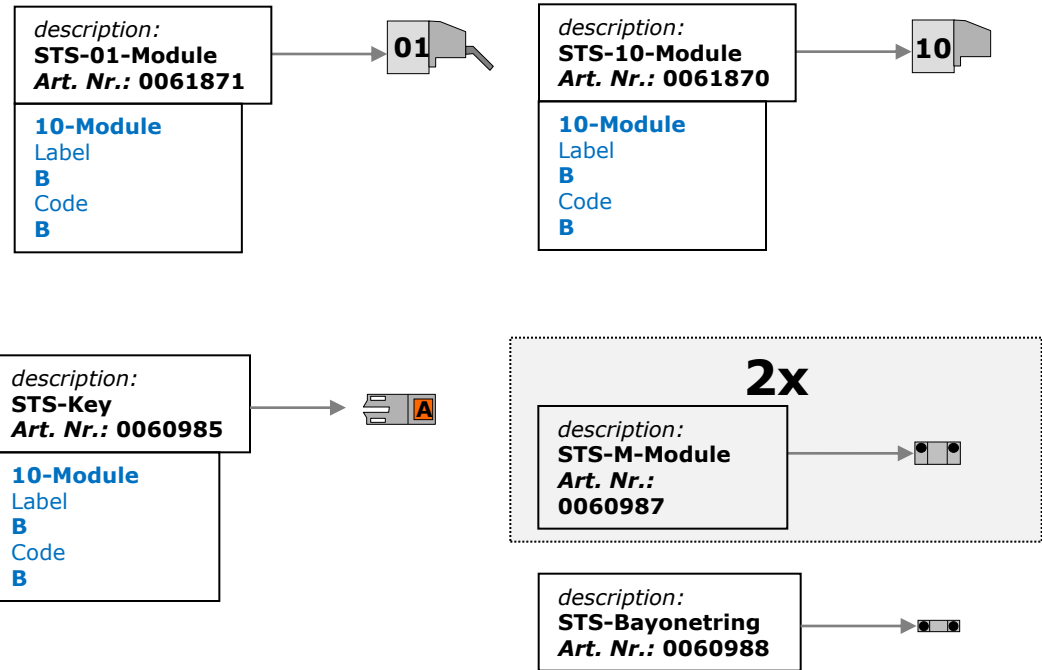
description:
**STS-01-Module**
Art. Nr.: **0061871**

**10-Module**
Label
**B**
Code
**B**

01

description:
**STS-10-Module**
Art. Nr.: **0061870**

**10-Module**
Label
**B**
Code
**B**

10

description:
**STS-Key**
Art. Nr.: **0060985**

**10-Module**
Label
**B**
Code
**B**

A

**2x**

description:
**STS-M-Module**
Art. Nr.:
**0060987**

description:
**STS-Bayonetring**
Art. Nr.: **0060988**